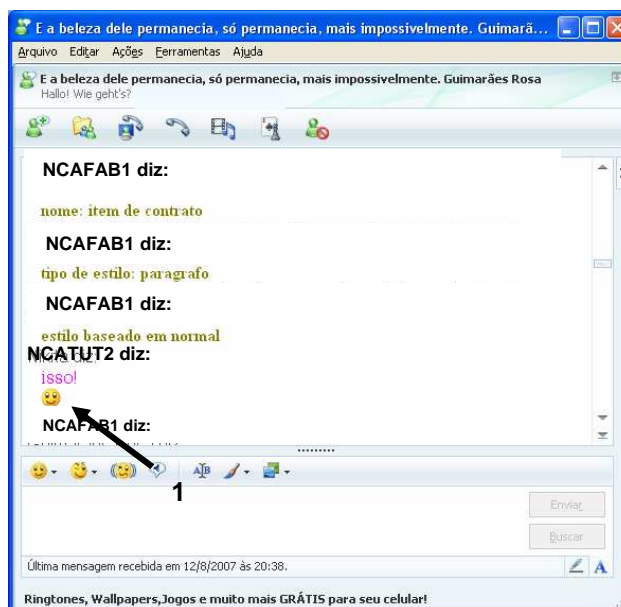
E a beleza dele permanecia, só permanecia, mais impossivelmente. Guimarã...
Arquivo Editar Ações Ferramentas Ajuda
E a beleza dele permanecia, só permanecia, mais impossivelmente. Guimarães Rosa
Hallo! Wie geht's?

NCAFAB1 diz:
nome: item de contrato
NCAFAB1 diz:
tipo de estilo: paragrafo
NCAFAB1 diz:
estilo baseado em normal
NCATUT2 diz:
isso!
NCAFAB1 diz:

1

Enviar
Buscar
Última mensagem recebida em 12/8/2007 às 20:38.
Ringtones, Wallpapers,Jogos e muito mais GRÁTIS para seu celular!